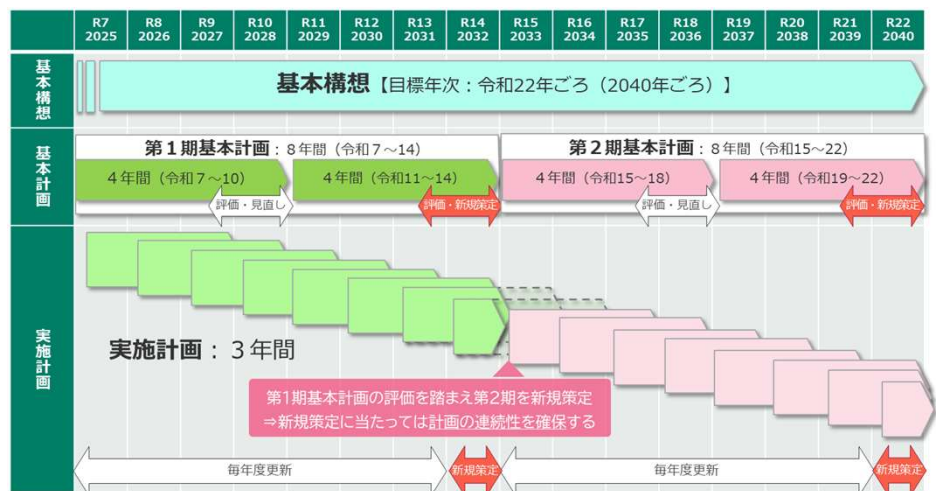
| R7 2025 | R8 2026 | R9 2027 | R10 2028 | R11 2029 | R12 2030 | R13 2031 | R14 2032 | R15 2033 | R16 2034 | R17 2035 | R18 2036 | R19 2037 | R20 2038 | R21 2039 | R22 2040 |
|---|---|---|---|---|---|---|---|---|---|---|---|---|---|---|---|

基本構想

基本構想【目標年次：令和22年ごろ（2040年ごろ）】

基本計画

第１期基本計画：８年間（令和７～14）

４年間（令和７～10）

４年間（令和11～14）

評価・見直し

評価・新規策定

第２期基本計画：８年間（令和15～22）

４年間（令和15～18）

４年間（令和19～22）

評価・見直し

評価・新規策定

実施計画

実施計画：３年間

第１期基本計画の評価を踏まえ第２期を新規策定
⇒新規策定に当たっては計画の連続性を確保する

毎年度更新

新規策定

毎年度更新

新規策定